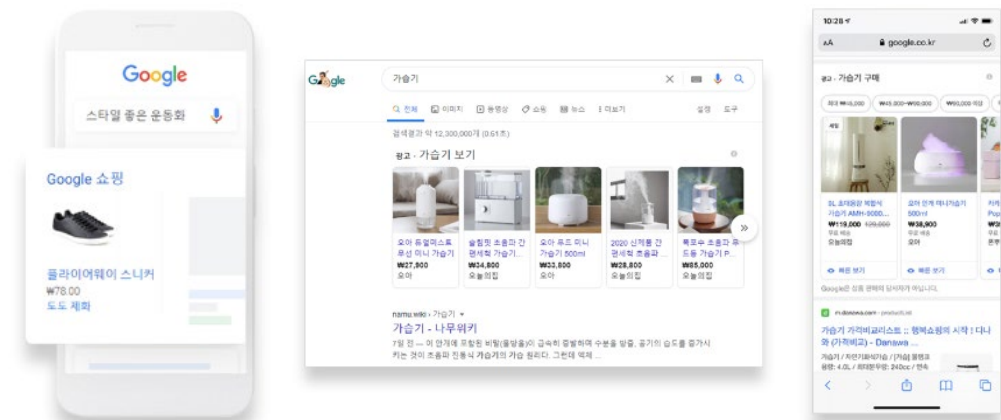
Google

스타일 좋은 운동화

Google 쇼핑

플라이어웨어 스니커
₩78.00
도도 제화

Google

가습기

전체 이미지 동영상 쇼핑 뉴스 더보기 설정 도구

검색결과 약 12,300,000개 (0.61초)

광고 · 가습기 보기

오아 듀얼미스트 무선 미니 가습기
₩27,900
오아

슬림핏 초음파 간편세척 가습기...
₩34,800
오늘의집

오아 푸드 미니 가습기 500ml
₩33,800
오아

2020 신제품 간편세척 초음파...
₩28,800
오늘의집

록포수 초음파 무드등 가습기 P...
₩85,000
오늘의집

namu.wiki › 가습기

가습기 - 나무위키

7일 전 — 이 안에에 포함된 비밀(물방울)이 급속히 증발하여 수분을 방출, 공기의 습도를 증가시키는 것이 초음파 진동식 가습기의 가습 원리다. 그런데 액체 ...

10:28
AA google.co.kr

광고 · 가습기 구매

5L 초대용량 복합식 가습기 AMH-5000...
₩119,000
오늘의집

오아 인게 미니가습기 500ml
₩38,900
오아

빠른 보기
빠른 보기

m.danawa.com › product.ad

가습기 가격비교리스트 :: 행복쇼핑의 시작 ! 다나와 (가격비교) - Danawa ...

가습기 / 자연기화식가습 / [가습] 물탱크 용량: 4.0L / 최대분무량: 240cc / 면속